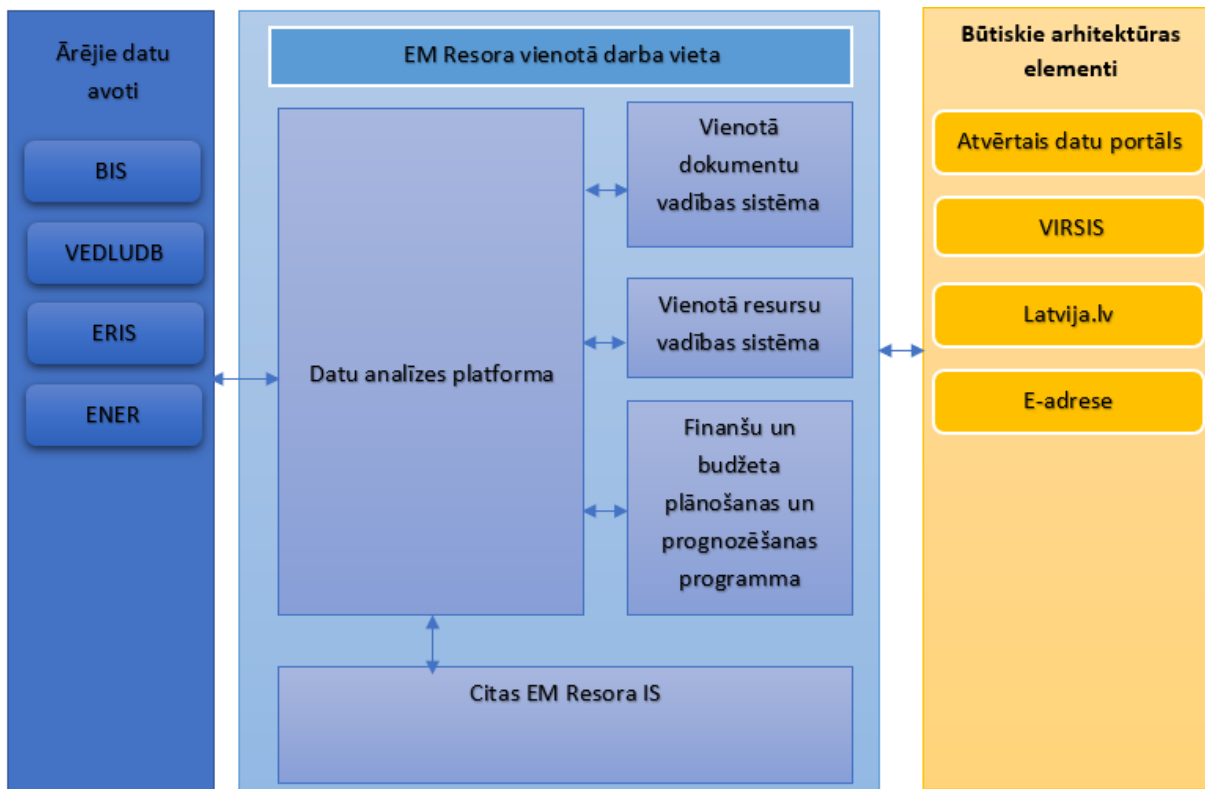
Ārējie datu avoti

BIS

VEDLUDB

ERIS

ENER

EM Resora vienotā darba vieta

Datu analīzes platforma

Vienotā dokumentu vadības sistēma

Vienotā resursu vadības sistēma

Finanšu un budžeta plānošanas un prognozēšanas programma

Citas EM Resora IS

Būtiskie arhitektūras elementi

Atvērtais datu portāls

VIRSIS

Latvija.lv

E-adrese